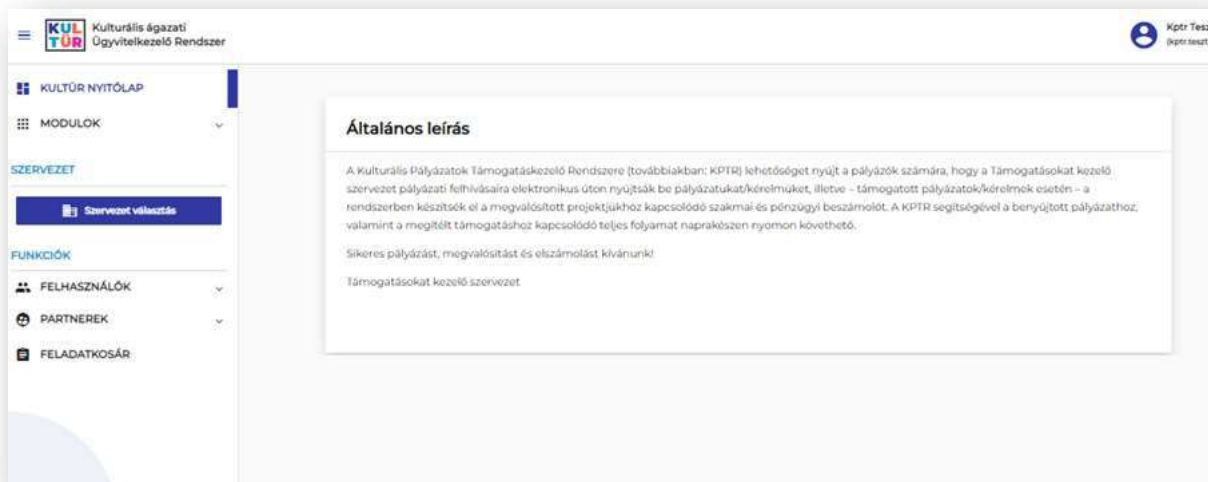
KUL TÚR Kulturális ágazati Ügyvitelkezelő Rendszer

Kptr Tesz
(kptr.teszt

KULTÚR NYITÓLAP

MODULOK

SZERVEZET

Szervezet választás

FUNKCIÓK

FELHASZNÁLÓK

PARTNEREK

FELADATKOSÁR

Általános leírás

A Kulturális Pályázatok Támogatáskezelő Rendszere (továbbiakban: KPTR) lehetőséget nyújt a pályázók számára, hogy a Támogatásokat kezelő szervezet pályázati felhívásaira elektronikus úton nyújtsák be pályázatukat/kérelmüket, illetve – támogatott pályázatok/kérelmek esetén – a rendszerben készítsék el a megvalósított projektjükhöz kapcsolódó szakmai és pénzügyi beszámolót. A KPTR segítségével a benyújtott pályázathoz, valamint a megítélt támogatáshoz kapcsolódó teljes folyamat naprakészen nyomon követhető.

Sikeres pályázást, megvalósítást és elszámolást kívánunk!

Támogatásokat kezelő szervezet